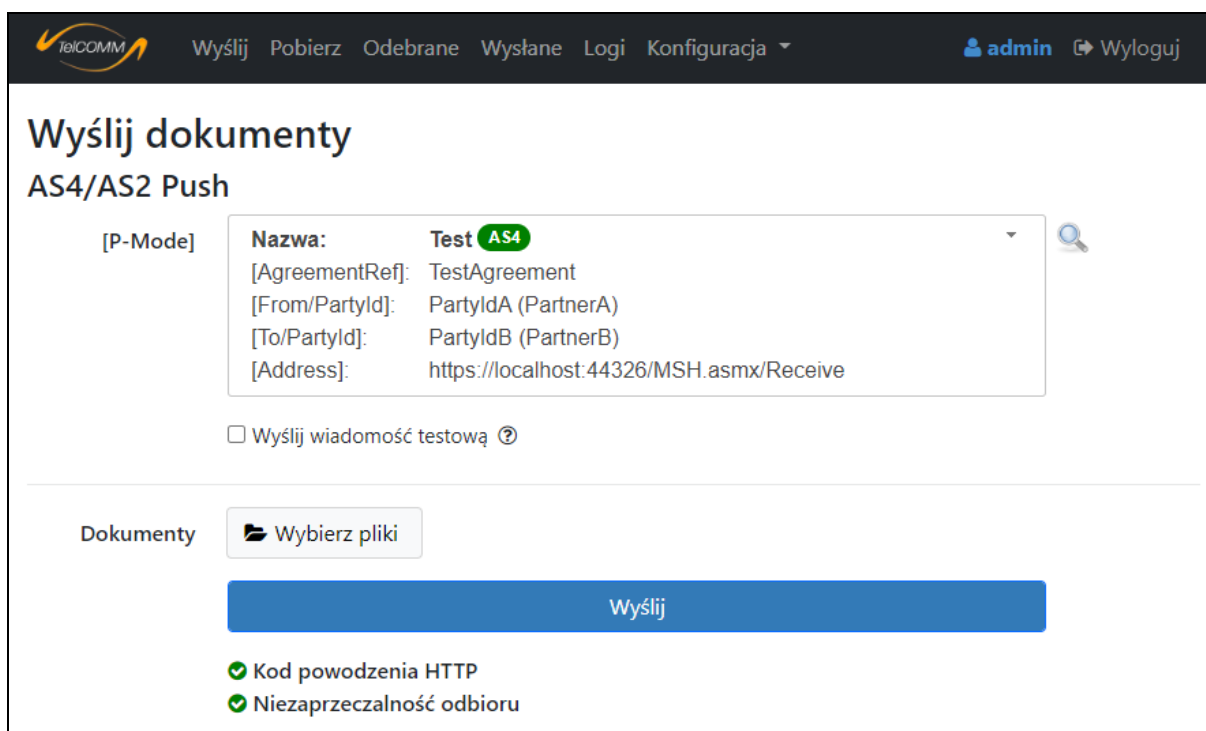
TelCOMM Wyślij Pobierz Odebrane Wysłane Logi Konfiguracja admin Wyloguj

Wyślij dokumenty

AS4/AS2 Push

[P-Mode]

| | |
|---|---|
| Nazwa: | Test AS4 |
| [AgreementRef]: | TestAgreement |
| [From/PartyId]: | PartyIdA (PartnerA) |
| [To/PartyId]: | PartyIdB (PartnerB) |
| [Address]: | https://localhost:44326/MSH.asmx/Receive |

Wyślij wiadomość testową

Dokumenty Wybierz pliki

Wyślij

Kod powodzenia HTTP
Niezaprzeczalność odbioru